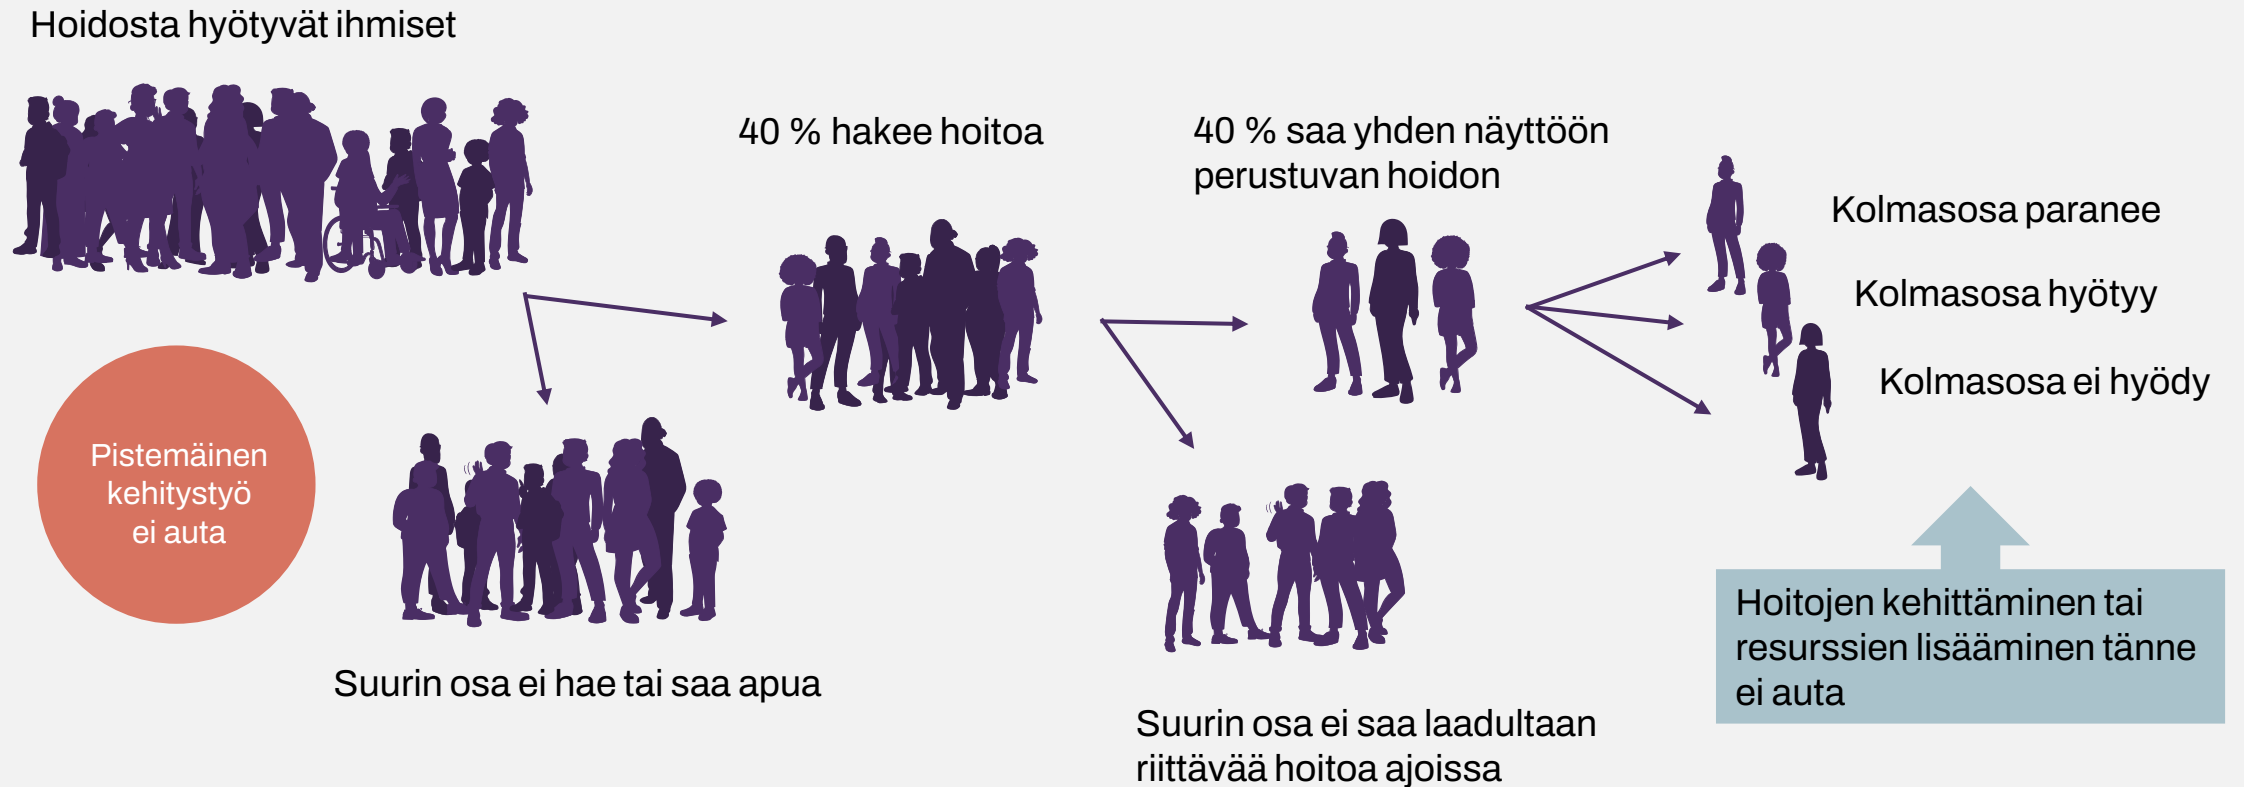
Hoidosta hyötyvät ihmiset

40 % hakee hoitoa

40 % saa yhden näyttöön perustuvan hoidon

Kolmasosa paranee

Kolmasosa hyötyy

Kolmasosa ei hyödy

Pistemäinen kehitystyö ei auta

Suurin osa ei hae tai saa apua

Suurin osa ei saa laadultaan riittävää hoitoa ajoissa

Hoitojen kehittäminen tai resurssien lisääminen tänne ei auta